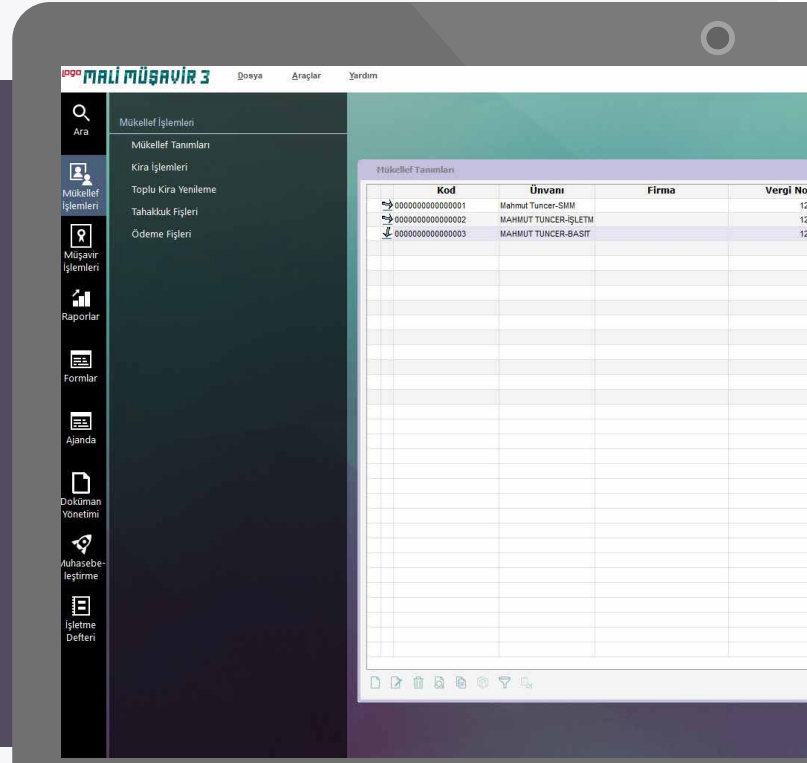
logo MALİ MÜŞAVİR 3 Dosya Araçlar Yardım

Ara

Mükellef İşlemleri

Müşavir İşlemleri

Raporlar

Formlar

Ajanda

Doküman Yönetimi

Muhasebeleştirme

İşletme Defteri

Mükellef İşlemleri
Mükellef Tanımları
Kira İşlemleri
Toplu Kira Yenileme
Tahakkuk Fişleri
Ödeme Fişleri

Mükellef Tanımları

| Kod | Ünvanı | Firma | Vergi No |
|---|---|---|---|
| 0000000000000001 | Mahmut Tuncer-SMM | | 12 |
| 0000000000000002 | MAHMUT TUNCER-İŞLETM | | 12 |
| 0000000000000003 | MAHMUT TUNCER-BASIT | | 12 |